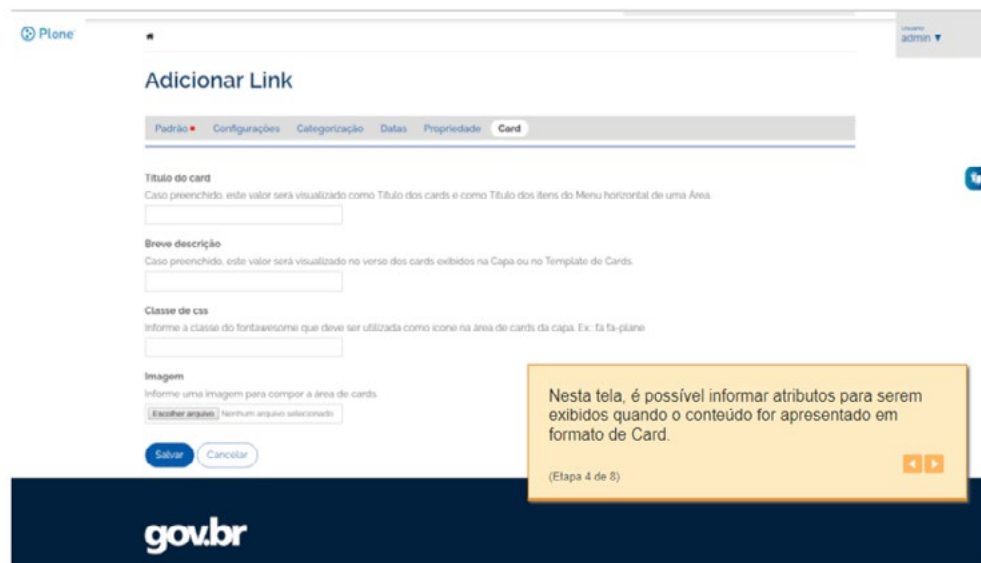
Plone

Usuário
admin ▼

Adicionar Link

Padrão • Configurações Categorização Datas Propriedade Card

Título do card
Caso preenchido, este valor será visualizado como Título dos cards e como Título dos itens do Menu horizontal de uma Área.

Breve descrição
Caso preenchido, este valor será visualizado no verso dos cards exibidos na Capa ou no Template de Cards.

Classe de css
Informe a classe do fontawesome que deve ser utilizada como ícone na área de cards da capa. Ex.: fa fa-plane

Imagem
Informe uma imagem para compor a área de cards.
Escolher arquivo Nenhum arquivo selecionado

Salvar Cancelar

Nesta tela, é possível informar atributos para serem exibidos quando o conteúdo for apresentado em formato de Card.

(Etapa 4 de 8)

gov.br